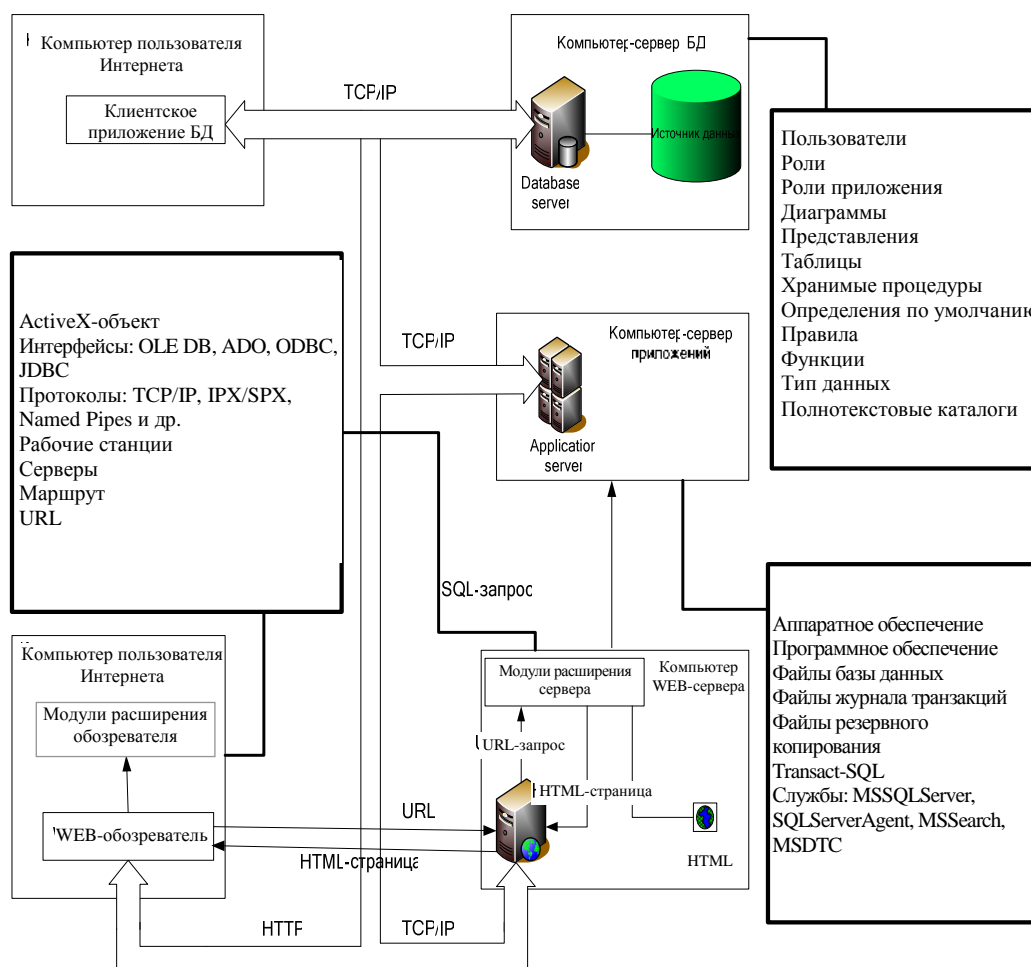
Компьютер пользователя Интернета

Клиентское приложение БД

TCP/IP

Компьютер-сервер БД

Database server

Источник данных

Пользователи
Роли
Роли приложения
Диаграммы
Представления
Таблицы
Хранимые процедуры
Определения по умолчанию
Правила
Функции
Тип данных
Полнотекстовые каталоги

ActiveX-объект
Интерфейсы: OLE DB, ADO, ODBC, JDBC
Протоколы: TCP/IP, IPX/SPX, Named Pipes и др.
Рабочие станции
Серверы
Маршрут
URL

TCP/IP

Компьютер-сервер приложений

Application server

SQL-запрос

Аппаратное обеспечение
Программное обеспечение
Файлы базы данных
Файлы журнала транзакций
Файлы резервного копирования
Transact-SQL
Службы: MSSQLServer, SQLServerAgent, MSSearch, MSDTC

Компьютер пользователя Интернета

Модули расширения обозревателя

WEB-обозреватель

Модули расширения сервера

Компьютер WEB-сервера

URL-запрос

HTML-страница

URL

HTML-страница

HTML

HTTP

TCP/IP